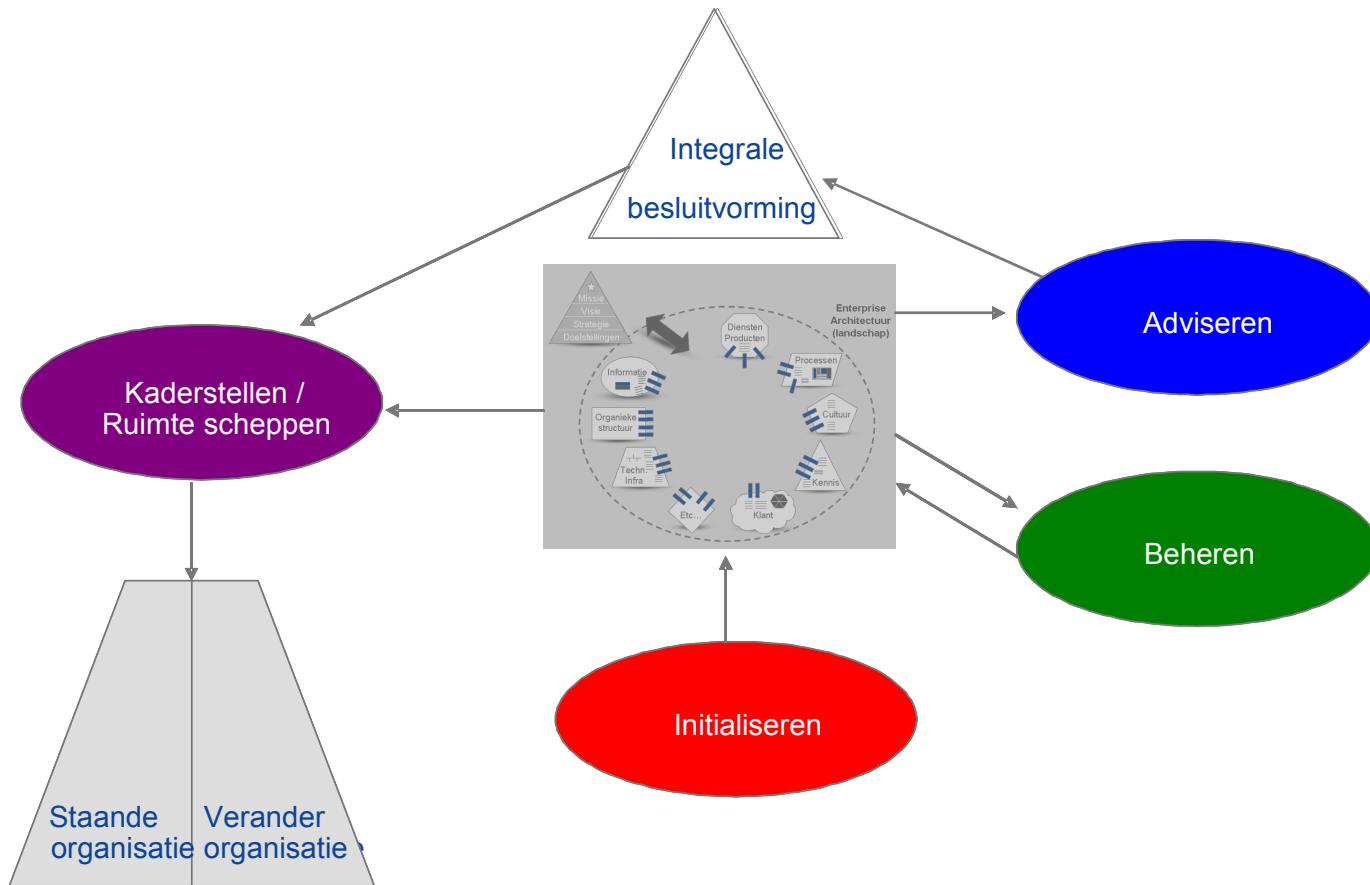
Integrale besluitvorming

Missie
Visie
Strategie
Doelstellingen

Enterprise Architectuur (landschap)

Diensten Producten
Processen
Cultuur
Kennis
Klant
Etc…
Techn. Infra
Organieke structuur
Informatie

Adviseren

Kaderstellen / Ruimte scheppen

Beheren

Initialiseren

Staande organisatie

Verander organisatie